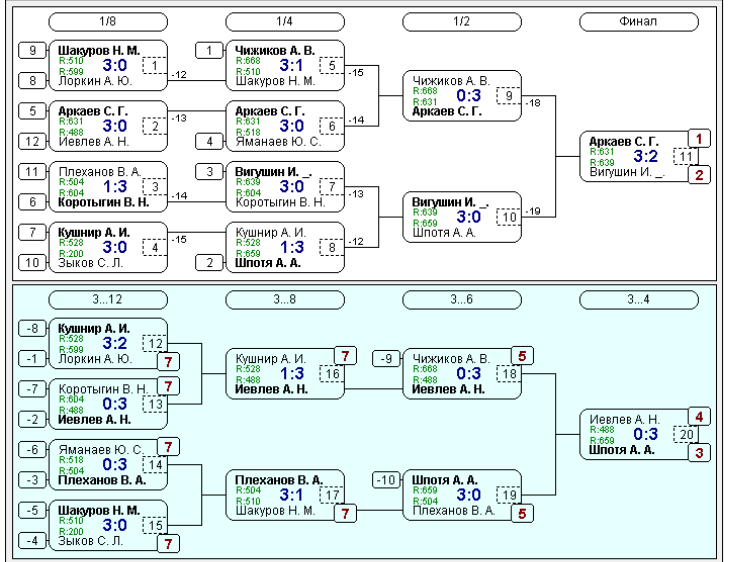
1/8 1/4 1/2 Финал

9 Шакуров Н. М. R:510 R:599 3:0 1 Лоркин А. Ю. 8 -12
5 Аркаев С. Г. R:631 R:488 3:0 2 Иевлев А. Н. 12 -13
11 Плеханов В. А. R:504 R:604 1:3 3 Коротыгин В. Н. 6 -14
7 Кушнир А. И. R:528 R:200 3:0 4 Зыков С. Л. 10 -15

1 Чижиков А. В. R:668 R:510 3:1 5 Шакуров Н. М. -15
Аркаев С. Г. R:631 R:518 3:0 6 Яманаев Ю. С. 4 -14
3 Вигушин И. _. R:639 R:604 3:0 7 Коротыгин В. Н. -13
Кушнир А. И. R:528 R:659 1:3 8 Шпотя А. А. 2 -12

Чижиков А. В. R:668 R:631 0:3 9 Аркаев С. Г. -18
Вигушин И. _. R:639 R:659 3:0 10 Шпотя А. А. -19

Аркаев С. Г. R:631 R:639 3:2 11 Вигушин И. _. 1 2

3...12 3...8 3...6 3...4

-8 Кушнир А. И. R:528 R:599 3:2 12 Лоркин А. Ю. -1 7
-7 Коротыгин В. Н. R:604 R:488 0:3 13 Иевлев А. Н. -2 7
-6 Яманаев Ю. С. R:518 R:504 0:3 14 Плеханов В. А. -3 7
-5 Шакуров Н. М. R:510 R:200 3:0 15 Зыков С. Л. -4 7

Кушнир А. И. R:528 R:488 1:3 16 Иевлев А. Н. 7
Плеханов В. А. R:504 R:510 3:1 17 Шакуров Н. М. 7

-9 Чижиков А. В. R:668 R:488 0:3 18 Иевлев А. Н. 5
-10 Шпотя А. А. R:659 R:504 3:0 19 Плеханов В. А. 5

Иевлев А. Н. R:488 R:659 0:3 20 Шпотя А. А. 4 3